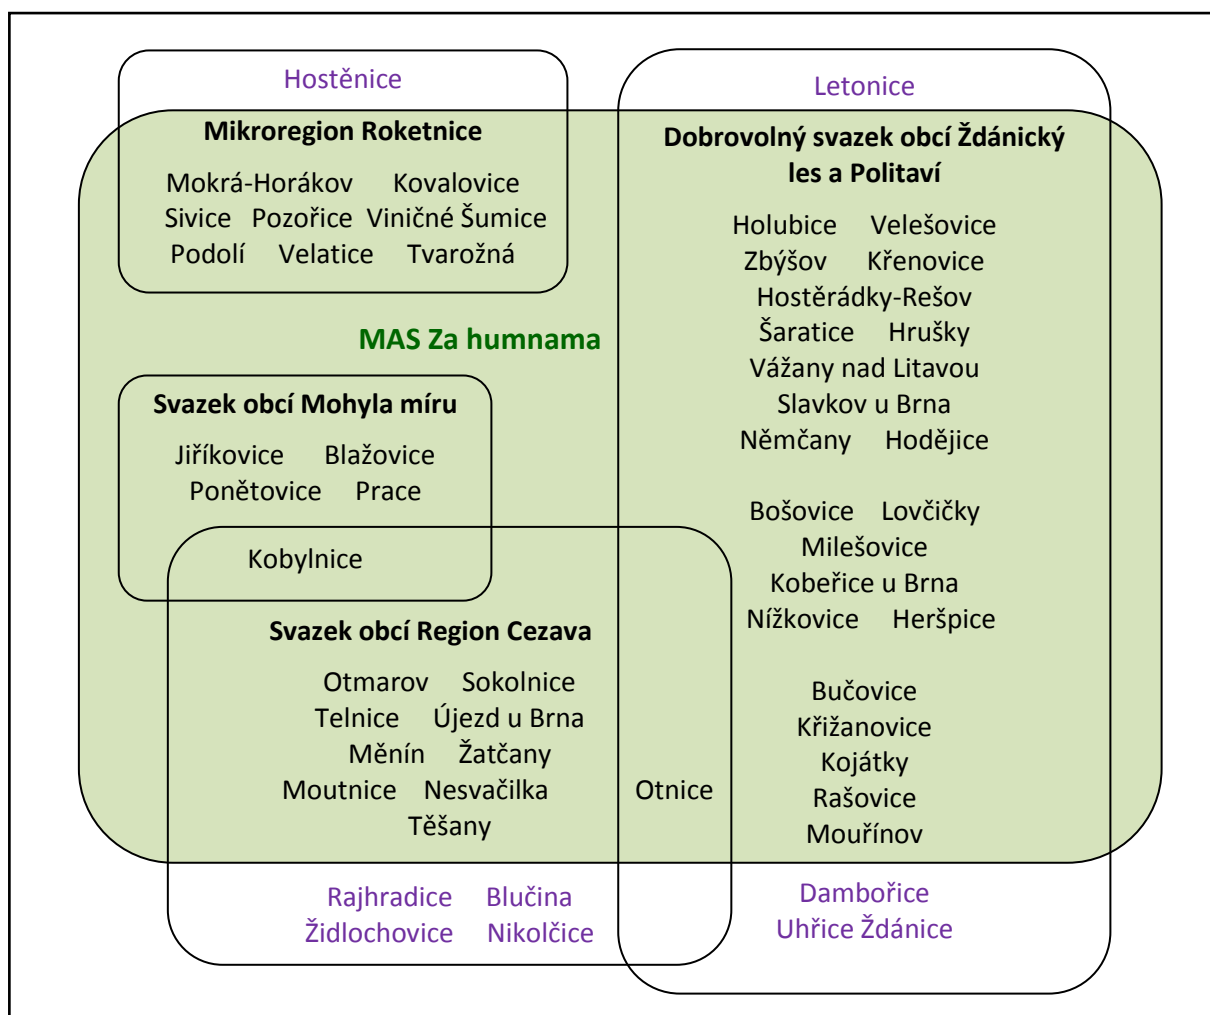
Hostěnice

Mikroregion Roketnice

Mokrá-Horákov Kovalovice
Sivice Pozořice Viničné Šumice
Podolí Velatice Tvarožná

Letonice

Dobrovolný svazek obcí Ždánický les a Politaví

Holubice Velešovice
Zbýšov Křenovice
Hostěrádky-Rešov
Šaratice Hrušky
Vážany nad Litavou
Slavkov u Brna
Němčany Hodějice

Bošovice Lovčičky
Milešovice
Kobeřice u Brna
Nížkovice Heršpice

Bučovice
Křižanovice
Kojátky
Rašovice
Mouřínov

MAS Za humnama

Svazek obcí Mohyla míru

Jiříkovice Blažovice
Ponětovice Prace

Kobylnice

Svazek obcí Region Cezava

Otmarov Sokolnice
Telnice Újezd u Brna
Měnín Žatčany
Moutnice Nesvačilka
Těšany

Otnice

Rajhradice Blučina
Židlochovice Nikolčice

Dambořice
Uhřice Ždánice